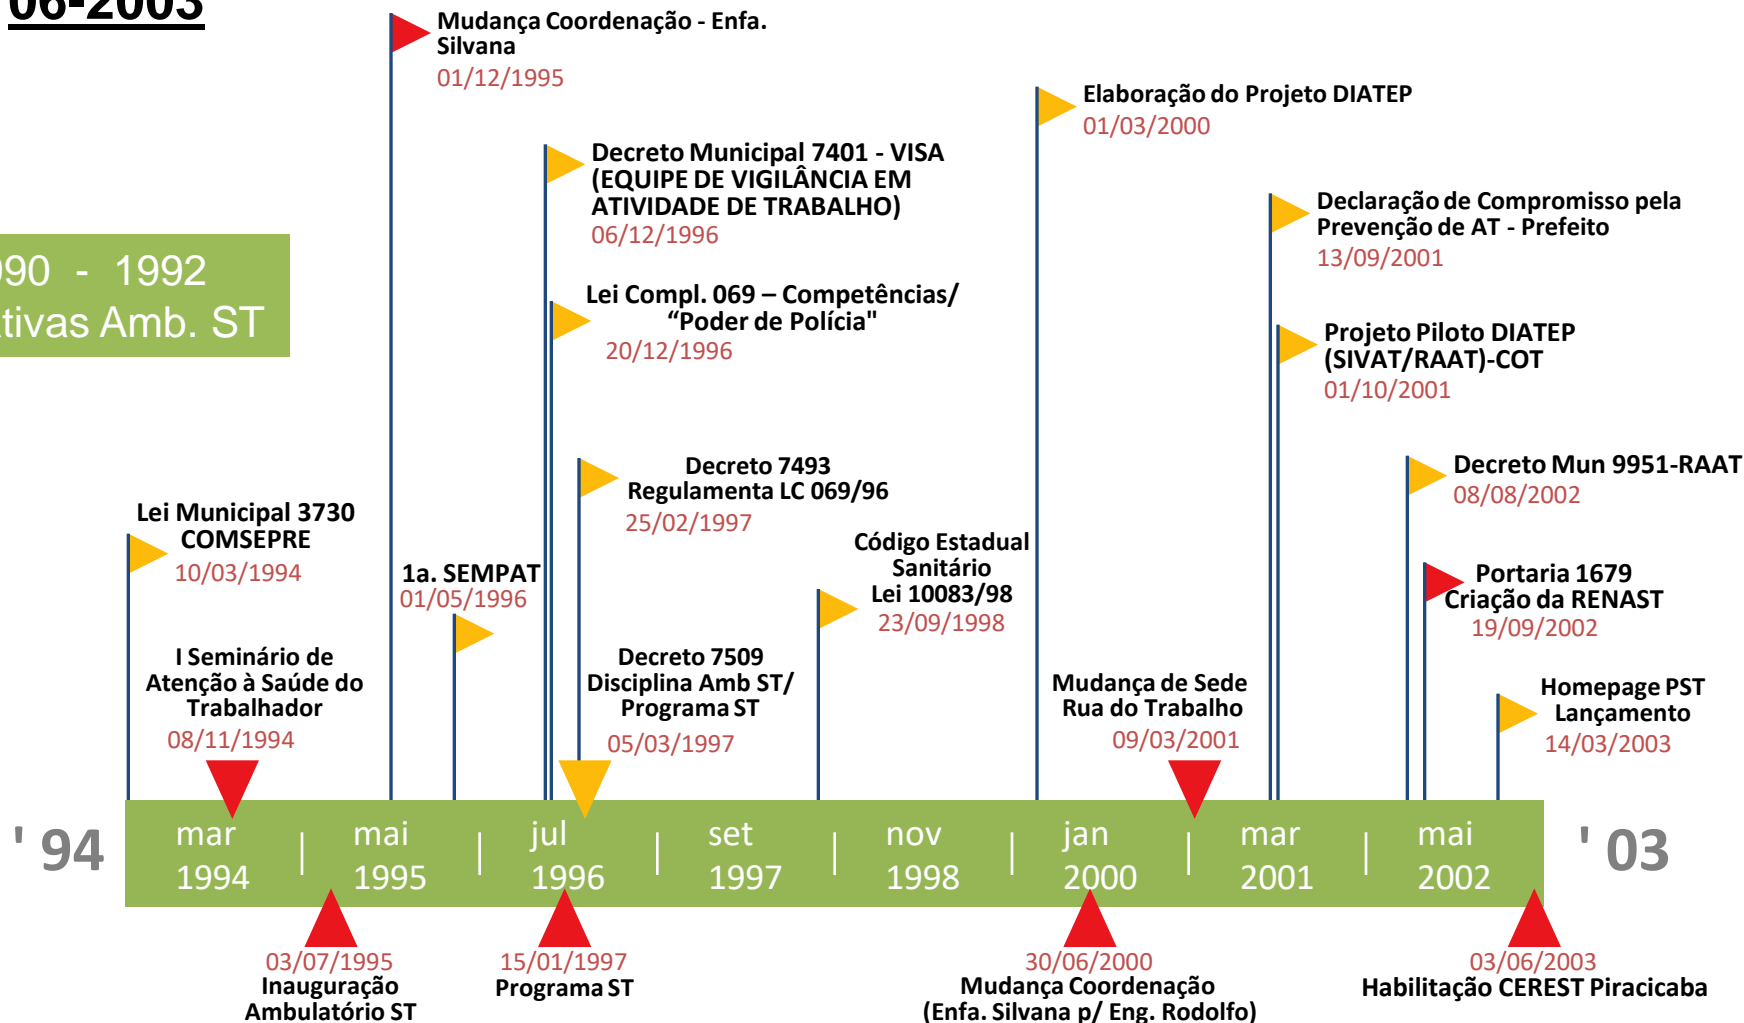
06-2003

Mudança Coordenação - Enfa. Silvana
01/12/1995

Elaboração do Projeto DIATEP
01/03/2000

Decreto Municipal 7401 - VISA
(EQUIPE DE VIGILÂNCIA EM ATIVIDADE DE TRABALHO)
06/12/1996

Declaração de Compromisso pela Prevenção de AT - Prefeito
13/09/2001

990 - 1992
tivas Amb. ST

Lei Compl. 069 – Competências/ “Poder de Polícia"
20/12/1996

Projeto Piloto DIATEP (SIVAT/RAAT)-COT
01/10/2001

Decreto 7493
Regulamenta LC 069/96
25/02/1997

Decreto Mun 9951-RAAT
08/08/2002

Lei Municipal 3730
COMSEPRE
10/03/1994

Código Estadual Sanitário
Lei 10083/98
23/09/1998

1a. SEMPAT
01/05/1996

Portaria 1679
Criação da RENAST
19/09/2002

I Seminário de Atenção à Saúde do Trabalhador
08/11/1994

Decreto 7509
Disciplina Amb ST/ Programa ST
05/03/1997

Mudança de Sede
Rua do Trabalho
09/03/2001

Homepage PST
Lançamento
14/03/2003

' 94

mar 1994 | mai 1995 | jul 1996 | set 1997 | nov 1998 | jan 2000 | mar 2001 | mai 2002

' 03

03/07/1995
Inauguração Ambulatório ST

15/01/1997
Programa ST

30/06/2000
Mudança Coordenação
(Enfa. Silvana p/ Eng. Rodolfo)

03/06/2003
Habilitação CEREST Piracicaba